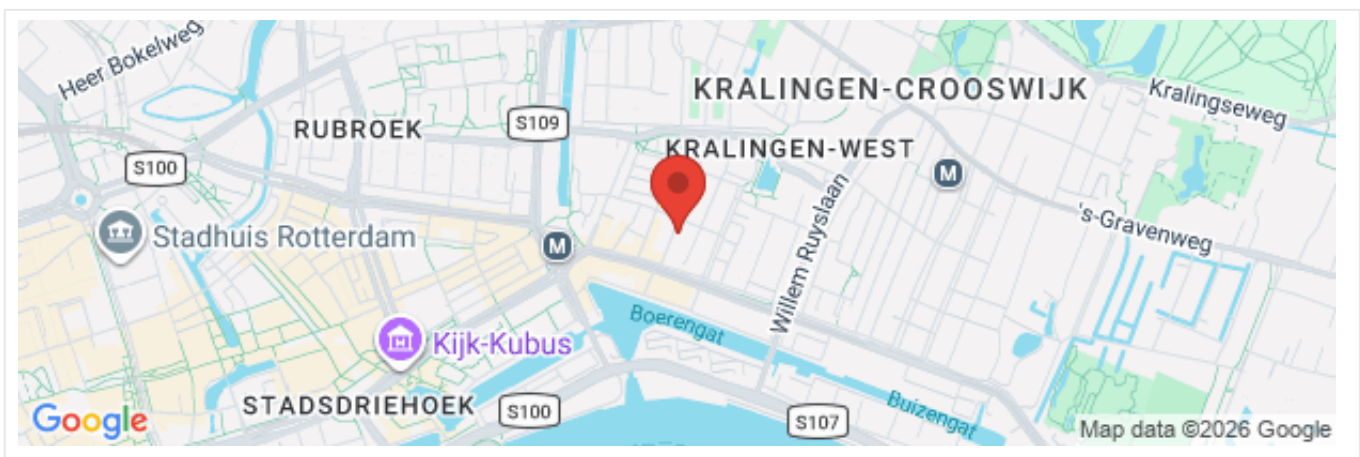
Heer Bokelweg
KRALINGEN-CROOSWIJK
Kralingseweg
RUBROEK
S109
KRALINGEN-WEST
S100
M
Stadhuis Rotterdam
M
's-Gravenweg
Willem Ruyslaan
Boerengat
Kijk-Kubus
Buizengat
Google
STADSDRIEHOEK
S100
S107
Map data ©2026 Google